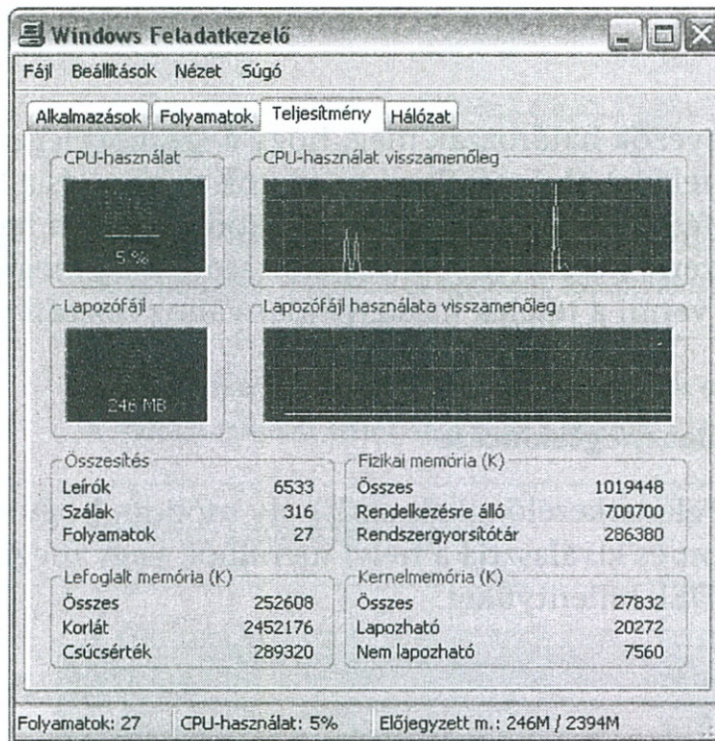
Windows Feladatkezelő

Fájl Beállítások Nézet Súgó

Alkalmazások Folyamatok Teljesítmény Hálózat

CPU-használat

5 %

CPU-használat visszamenőleg

Lapozófájl

246 MB

Lapozófájl használata visszamenőleg

Összesítés

| | |
|---|---|
| Leírók | 6533 |
| Szálak | 316 |
| Folyamatok | 27 |

Fizikai memória (K)

| | |
|---|---|
| Összes | 1019448 |
| Rendelkezésre álló | 700700 |
| Rendszergyorsítótár | 286380 |

Lefoglalt memória (K)

| | |
|---|---|
| Összes | 252608 |
| Korlát | 2452176 |
| Csúcsérték | 289320 |

Kernelmemória (K)

| | |
|---|---|
| Összes | 27832 |
| Lapozható | 20272 |
| Nem lapozható | 7560 |

Folyamatok: 27 CPU-használat: 5% Előjegyzett m.: 246M / 2394M